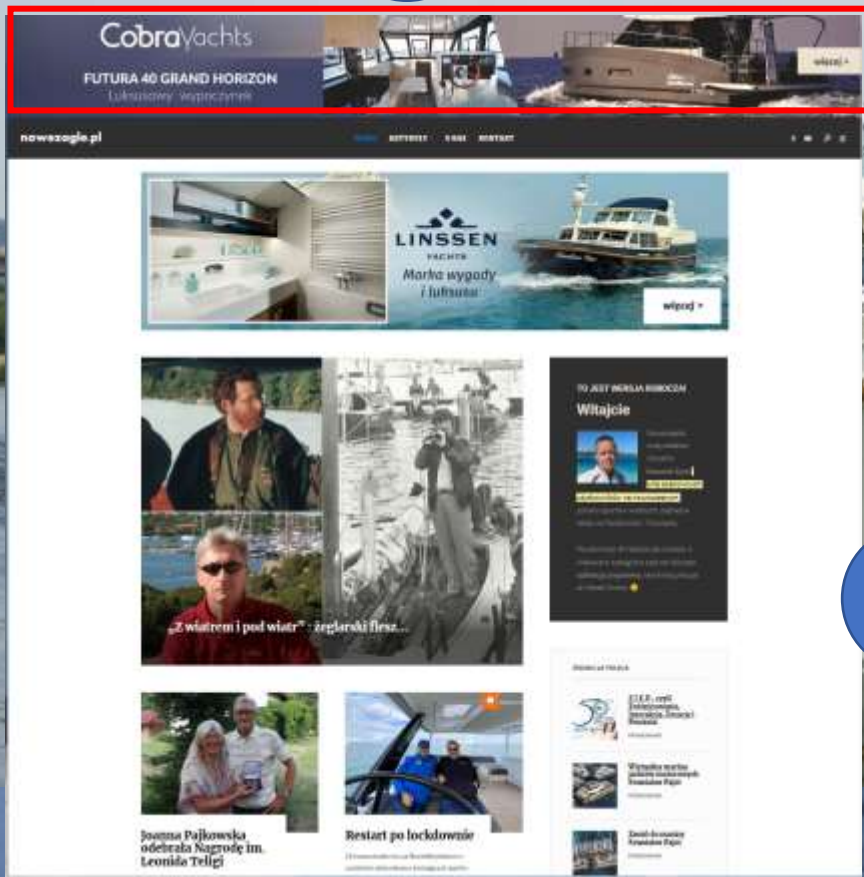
CobraYachts
FUTURA 40 GRAND HORIZON
Luksusowy wypoczynek
więcej >

nowezagle.pl

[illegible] AUTORZY O NAS KONTAKT

LINSSEN YACHTS
Marka wygody i luksusu
więcej >

„Z wiatrem i pod wiatr" : żeglarski flesz...

TO JEST WERSJA ROBOCZA
Witajcie

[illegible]

Joanna Pajkowska odebrała Nagrodę im. Leonida Teligi

Restart po lockdownie

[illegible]

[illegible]

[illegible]